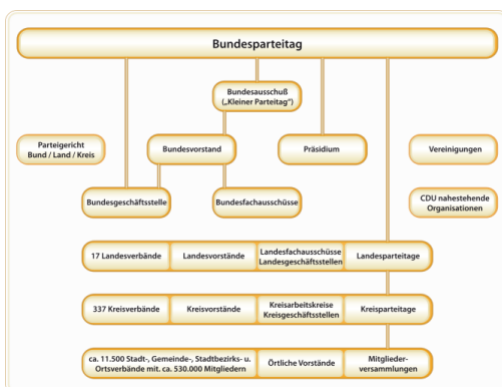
Bundesparteitag

Bundesausschuß („Kleiner Parteitag")

Parteigericht Bund / Land / Kreis

Bundesvorstand

Präsidium

Vereinigungen

Bundesgeschäftsstelle

Bundesfachausschüsse

CDU nahestehende Organisationen

| 17 Landesverbände | Landesvorstände | Landesfachausschüsse Landesgeschäftsstellen | Landesparteitage |
|---|---|---|---|
| 337 Kreisverbände | Kreisvorstände | Kreisarbeitskreise Kreisgeschäftsstellen | Kreisparteitage |
| ca. 11.500 Stadt-, Gemeinde-, Stadtbezirks- u. Ortsverbände mit ca. 530.000 Mitgliedern | Örtliche Vorstände | | Mitgliederversammlungen |